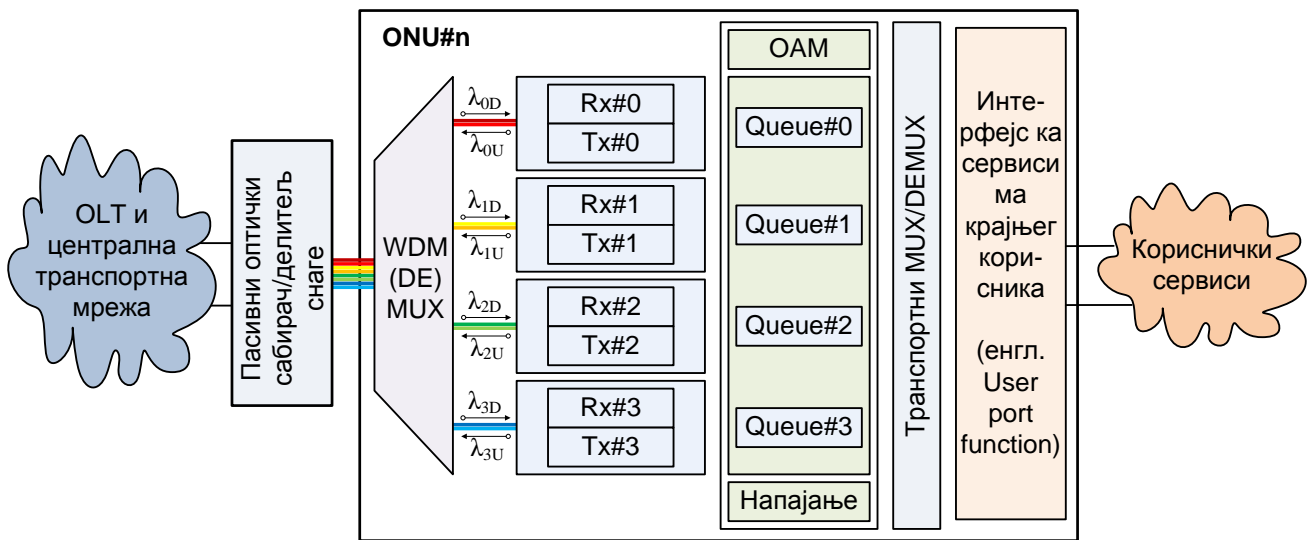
OLT и централна транспортна мрежа

Пасивни оптички сабирач/делитељ снаге

ONU#n

WDM (DE) MUX

$\lambda_{0D}$
$\lambda_{0U}$
Rx#0
Tx#0

$\lambda_{1D}$
$\lambda_{1U}$
Rx#1
Tx#1

$\lambda_{2D}$
$\lambda_{2U}$
Rx#2
Tx#2

$\lambda_{3D}$
$\lambda_{3U}$
Rx#3
Tx#3

OAM

Queue#0

Queue#1

Queue#2

Queue#3

Напајање

Транспортни MUX/DEMUX

Интерфејс ка сервисима крајњег корисника

(енгл. User port function)

Кориснички сервиси